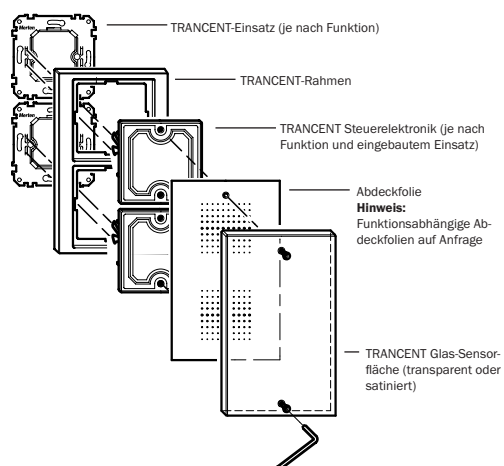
Merten

Merten

TRANCENT-Einsatz (je nach Funktion)

TRANCENT-Rahmen

TRANCENT Steuerelektronik (je nach Funktion und eingebautem Einsatz)

Abdeckfolie
**Hinweis:**
Funktionsabhängige Abdeckfolien auf Anfrage

TRANCENT Glas-Sensorfläche (transparent oder satiniert)